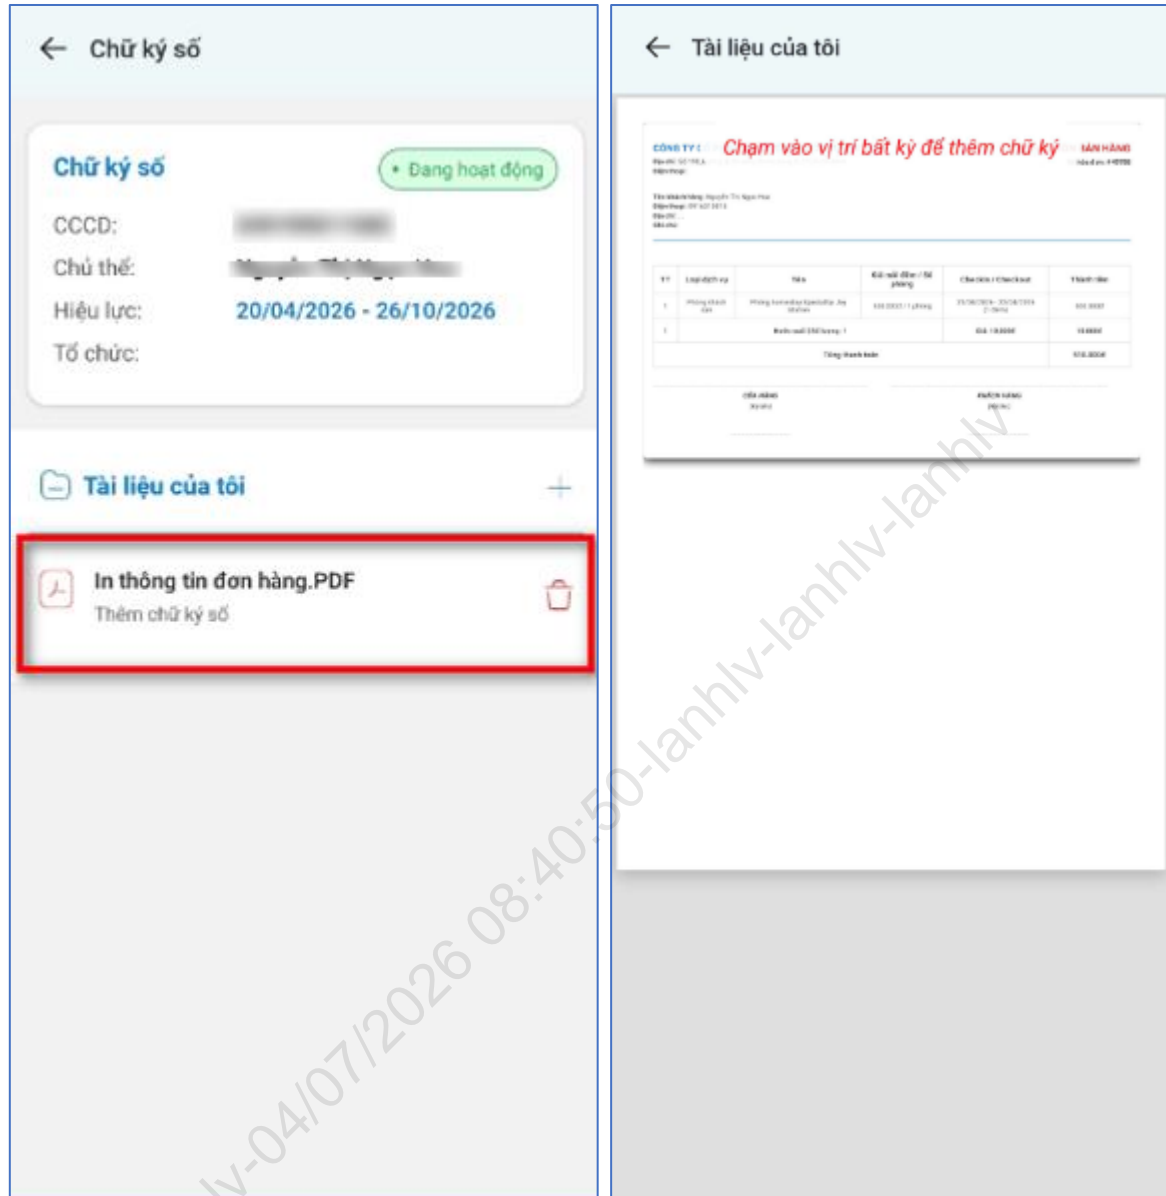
Chữ ký số

Chữ ký số
• Đang hoạt động
CCCD: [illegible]
Chủ thể: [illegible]
Hiệu lực: 20/04/2026 - 26/10/2026
Tổ chức:

Tài liệu của tôi
+

In thông tin đơn hàng.PDF
Thêm chữ ký số

Tài liệu của tôi

CÔNG TY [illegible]
Chạm vào vị trí bất kỳ để thêm chữ ký
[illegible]

| STT | Loại dịch vụ | Tên | Giá mỗi đêm / Số phòng | Checkin / Checkout | Thành tiền |
|---|---|---|---|---|---|
| 1 | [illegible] | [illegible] | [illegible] | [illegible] | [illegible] |
| 1 | | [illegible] | | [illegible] | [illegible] |
| | | Tổng thanh toán | | | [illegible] |

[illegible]
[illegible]

lv-04/07/2026 08:40:50-lanhlv-lanhlv-lanhlv